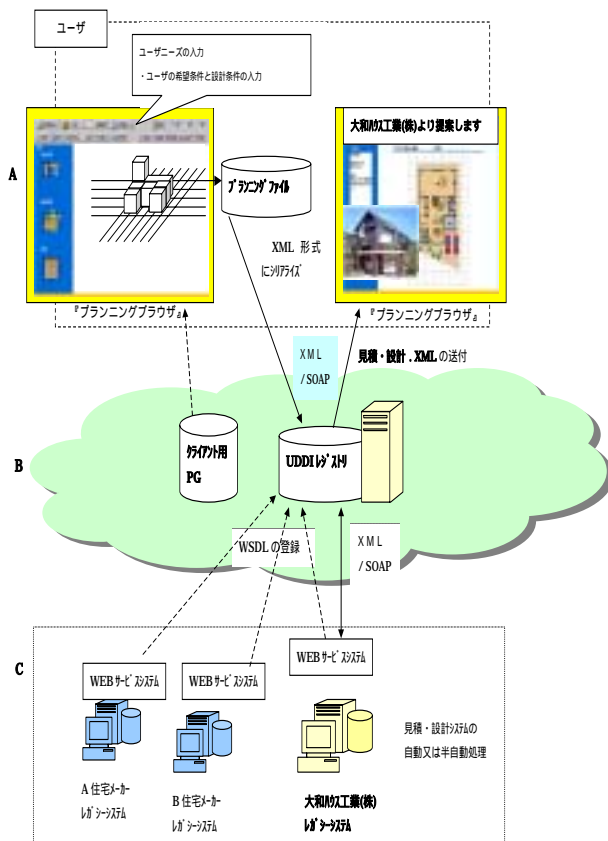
ユーザ

ユーザーニーズの入力

・ユーザの希望条件と設計条件の入力

A

プランニングファイル

XML 形式にシリアライズ

大和ハウス工業(株)より提案します

『プランニングブラウザ』

『プランニングブラウザ』

XML /SOAP

見積・設計．XML の送付

B

クライアント用 PG

UDDI レジストリ

WSDL の登録

XML /SOAP

C

WEB サービスシステム

WEB サービスシステム

WEB サービスシステム

見積・設計システムの自動又は半自動処理

A 住宅メーカーレガシーシステム

B 住宅メーカーレガシーシステム

大和ハウス工業(株) レガシーシステム